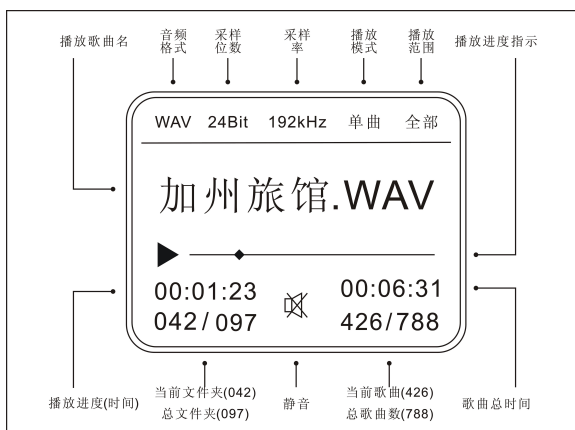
播放歌曲名

音频格式

采样位数

采样率

播放模式

播放范围

播放进度指示

WAV 24Bit 192kHz 单曲 全部

加州旅馆.WAV

00:01:23
042/097

00:06:31
426/788

播放进度(时间)

当前文件夹(042)
总文件夹(097)

静音

当前歌曲(426)
总歌曲数(788)

歌曲总时间